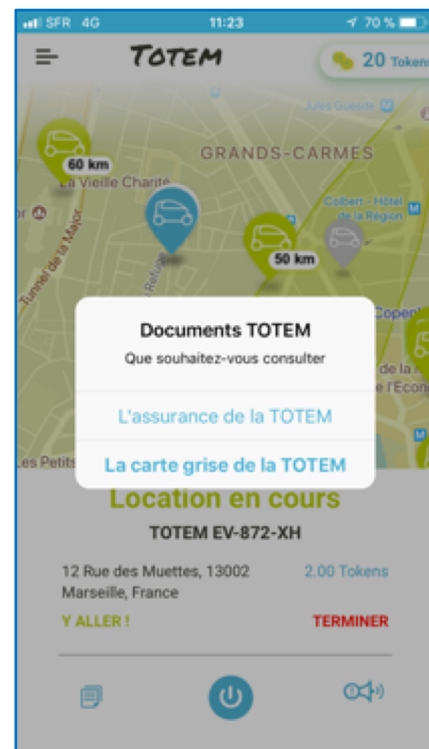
SFR 4G 11:23 70 %

TOTEM

20 Tokens

Jules Guesde

GRANDS-CARMES

60 km

La Vieille Charité

Tunnel de la Major

Colbert - Hôtel de la Région

50 km

Refuge

Copen

de la

l'Écon

Les Petits

Documents TOTEM

Que souhaitez-vous consulter

L'assurance de la TOTEM

La carte grise de la TOTEM

Location en cours

TOTEM EV-872-XH

12 Rue des Muettes, 13002 Marseille, France

2.00 Tokens

Y ALLER !

TERMINER